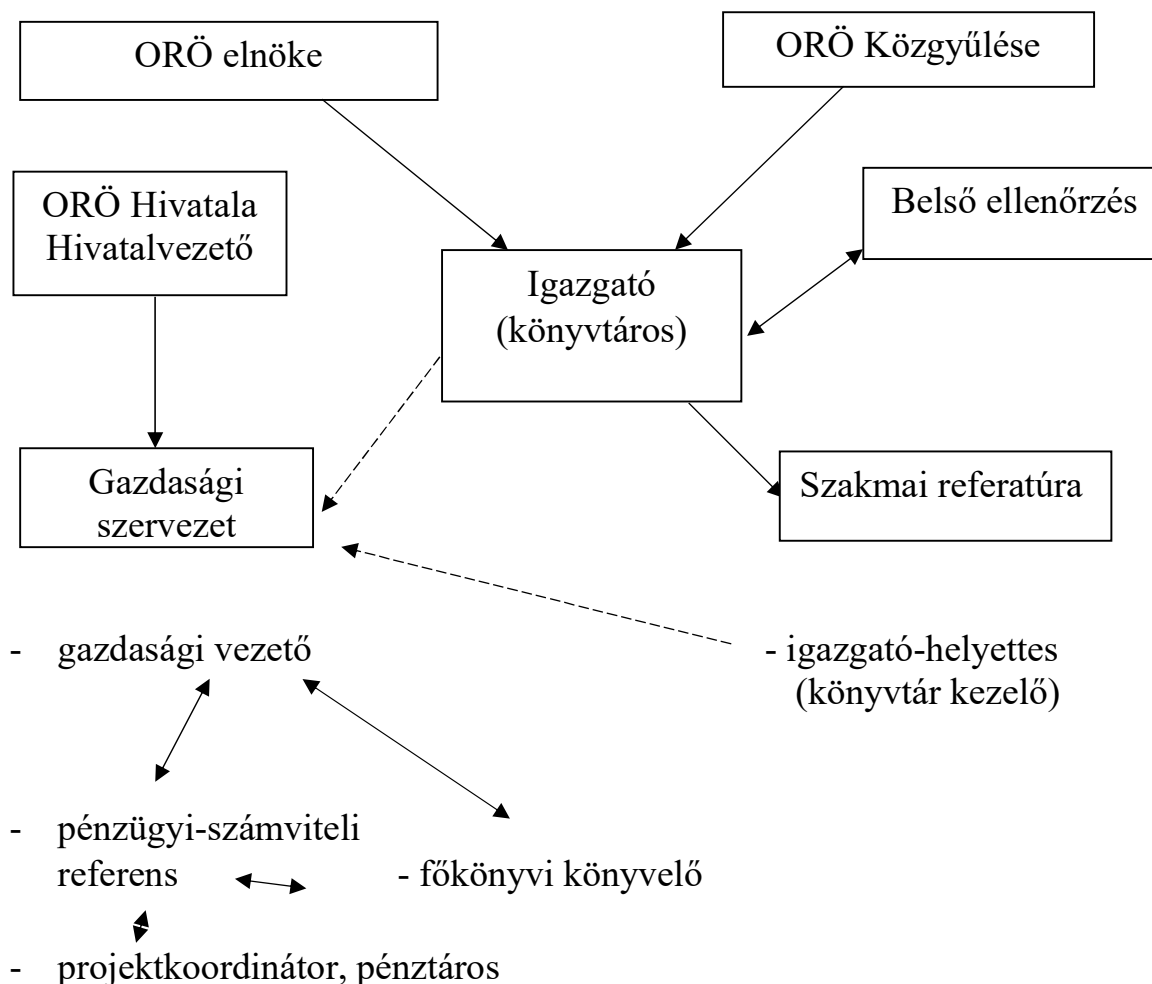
ORÖ elnöke

ORÖ Közgyűlése

ORÖ Hivatala Hivatalvezető

Belső ellenőrzés

Igazgató (könyvtáros)

Gazdasági szervezet

Szakmai referatúra

- gazdasági vezető

- igazgató-helyettes (könyvtár kezelő)

- pénzügyi-számviteli referens

- főkönyvi könyvelő

- projektkoordinátor, pénztáros